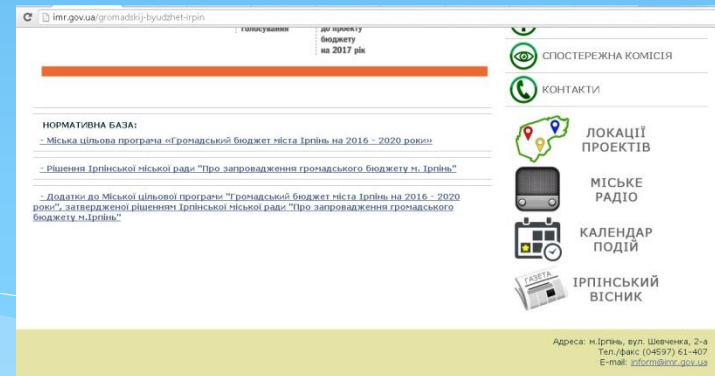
imr.gov.ua/gromadskij-byudzhet-irpin

голосування

до проекту бюджету на 2017 рік

СПОСТЕРЕЖНА КОМІСІЯ

КОНТАКТИ

НОРМАТИВНА БАЗА:

- Міська цільова програма «Громадський бюджет міста Ірпінь на 2016 - 2020 роки»

- Рішення Ірпінської міської ради "Про запровадження громадського бюджету м. Ірпінь"

- Додатки до Міської цільової програми "Громадський бюджет міста Ірпінь на 2016 - 2020 роки", затвердженої рішенням Ірпінської міської ради "Про запровадження громадського бюджету м.Ірпінь"

ЛОКАЦІЇ ПРОЕКТІВ

МІСЬКЕ РАДІО

КАЛЕНДАР ПОДІЙ

ГАЗЕТА

ІРПІНСЬКИЙ ВІСНИК

Адреса: м.Ірпінь, вул. Шевченка, 2-а
Тел./факс (04597) 61-407
E-mail: inform@imr.gov.ua